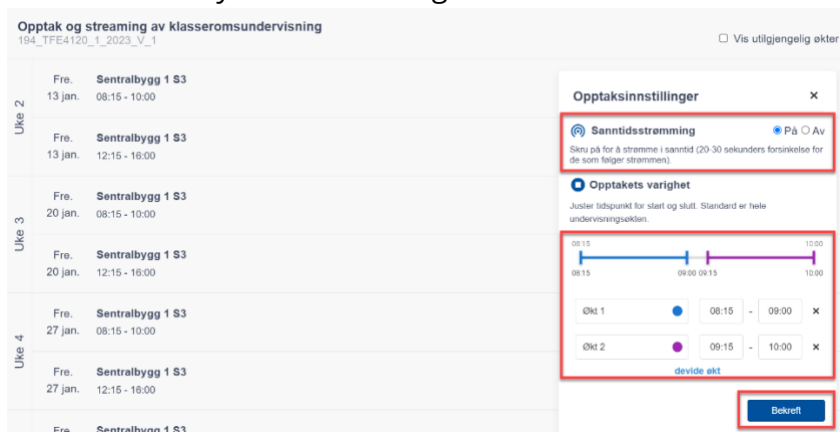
Opptak og streaming av klasseromsundervisning
194_TFE4120_1_2023_V_1

Vis utilgjengelig økter

Uke 2

Fre. 13 jan. Sentralbygg 1 S3 08:15 - 10:00

Fre. 13 jan. Sentralbygg 1 S3 12:15 - 16:00

Uke 3

Fre. 20 jan. Sentralbygg 1 S3 08:15 - 10:00

Fre. 20 jan. Sentralbygg 1 S3 12:15 - 16:00

Uke 4

Fre. 27 jan. Sentralbygg 1 S3 08:15 - 10:00

Fre. 27 jan. Sentralbygg 1 S3 12:15 - 16:00

Fre. Sentralbygg 1 S3

Opptaksinnstillinger ×

Sanntidsstrømming På Av
Skru på for å strømme i sanntid (20-30 sekunders forsinkelse for de som følger strømmen).

Opptakets varighet
Juster tidspunkt for start og slutt. Standard er hele undervisningsøkten.

08:15 10:00
08:15 09:00 09:15 10:00

Økt 1 08:15 - 09:00 ×

Økt 2 09:15 - 10:00 ×

devide økt

Bekreft